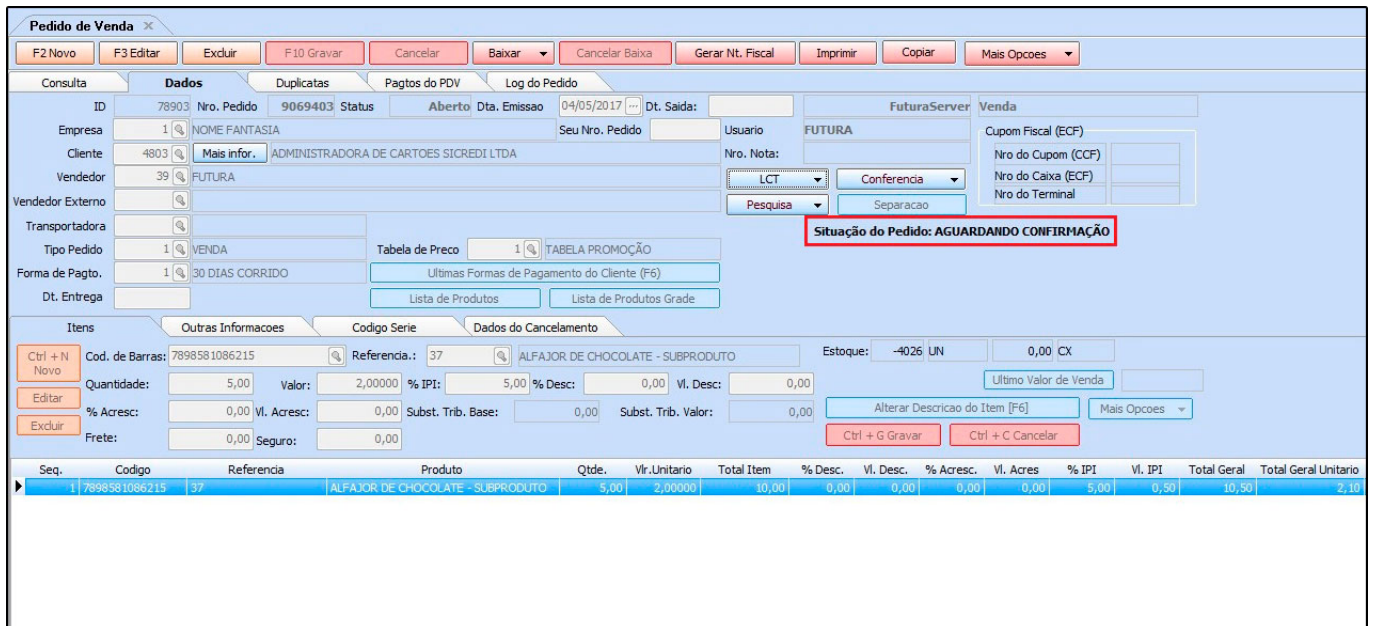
Pedido de Venda ×

F2 Novo | F3 Editar | Excluir | F10 Gravar | Cancelar | Baixar | Cancelar Baixa | Gerar Nt. Fiscal | Imprimir | Copiar | Mais Opcoes

Consulta | Dados | Duplicatas | Pagtos do PDV | Log do Pedido

ID 78903 Nro. Pedido 9069403 Status Aberto Dta. Emissao 04/05/2017 Dt. Saida: FuturaServer Venda

Empresa 1 NOME FANTASIA Seu Nro. Pedido Usuario FUTURA

Cliente 4803 Mais infor. ADMINISTRADORA DE CARTOES SICREDI LTDA Nro. Nota:

Cupom Fiscal (ECF)
Nro do Cupom (CCF)
Nro do Caixa (ECF)
Nro do Terminal

Vendedor 39 FUTURA

LCT | Conferencia

Vendedor Externo

Pesquisa | Separacao

Transportadora

Situação do Pedido: AGUARDANDO CONFIRMAÇÃO

Tipo Pedido 1 VENDA Tabela de Preco 1 TABELA PROMOÇÃO

Forma de Pagto. 1 30 DIAS CORRIDO Ultimas Formas de Pagamento do Cliente (F6)

Dt. Entrega Lista de Produtos | Lista de Produtos Grade

Itens | Outras Informacoes | Codigo Serie | Dados do Cancelamento

Ctrl + N Novo
Editar
Excluir

Cod. de Barras: 7898581086215 Referencia.: 37 ALFAJOR DE CHOCOLATE - SUBPRODUTO Estoque: -4026 UN 0,00 CX

Quantidade: 5,00 Valor: 2,00000 % IPI: 5,00 % Desc: 0,00 Vl. Desc: 0,00 Ultimo Valor de Venda

% Acresc: 0,00 Vl. Acresc: 0,00 Subst. Trib. Base: 0,00 Subst. Trib. Valor: 0,00 Alterar Descricao do Item [F6] Mais Opcoes

Frete: 0,00 Seguro: 0,00 Ctrl + G Gravar | Ctrl + C Cancelar

| Seq. | Codigo | Referencia | Produto | Qtde. | Vlr.Unitario | Total Item | % Desc. | Vl. Desc. | % Acresc. | Vl. Acres | % IPI | Vl. IPI | Total Geral | Total Geral Unitario |
|---|---|---|---|---|---|---|---|---|---|---|---|---|---|---|
| 1 | 7898581086215 | 37 | ALFAJOR DE CHOCOLATE - SUBPRODUTO | 5,00 | 2,00000 | 10,00 | 0,00 | 0,00 | 0,00 | 0,00 | 5,00 | 0,50 | 10,50 | 2,10 |